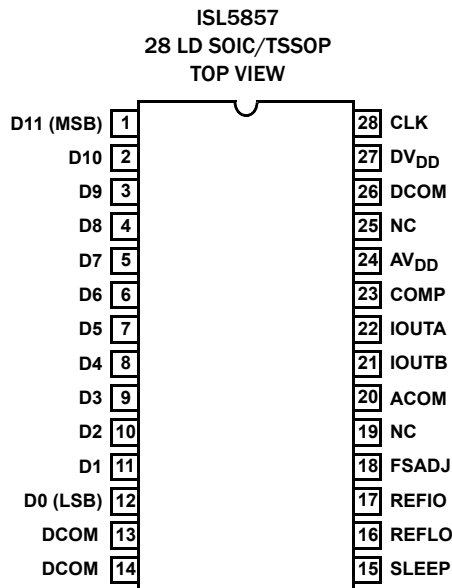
ISL5857
28 LD SOIC/TSSOP
TOP VIEW

D11 (MSB) 1
D10 2
D9 3
D8 4
D7 5
D6 6
D5 7
D4 8
D3 9
D2 10
D1 11
D0 (LSB) 12
DCOM 13
DCOM 14

28 CLK
27 $DV_{DD}$
26 DCOM
25 NC
24 $AV_{DD}$
23 COMP
22 IOUTA
21 IOUTB
20 ACOM
19 NC
18 FSADJ
17 REFIO
16 REFLO
15 SLEEP